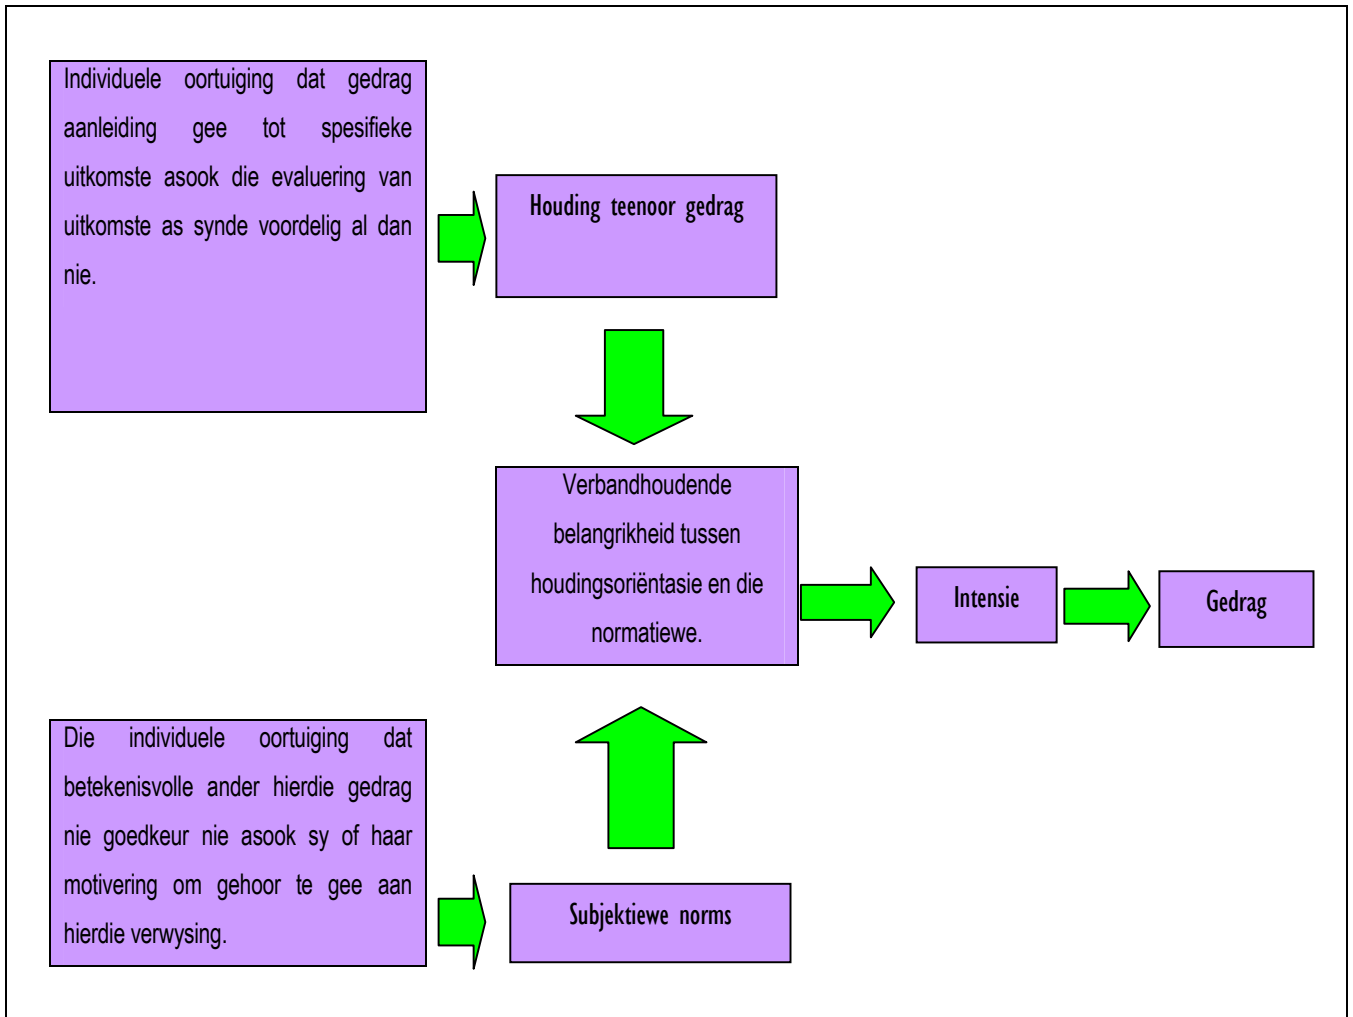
Individuele oortuiging dat gedrag aanleiding gee tot spesifieke uitkomste asook die evaluering van uitkomste as synde voordelig al dan nie.

Houding teenoor gedrag

Verbandhoudende belangrikheid tussen houdingsoriëntasie en die normatiewe.

Intensie

Gedrag

Die individuele oortuiging dat betekenisvolle ander hierdie gedrag nie goedkeur nie asook sy of haar motivering om gehoor te gee aan hierdie verwysing.

Subjektiewe norms